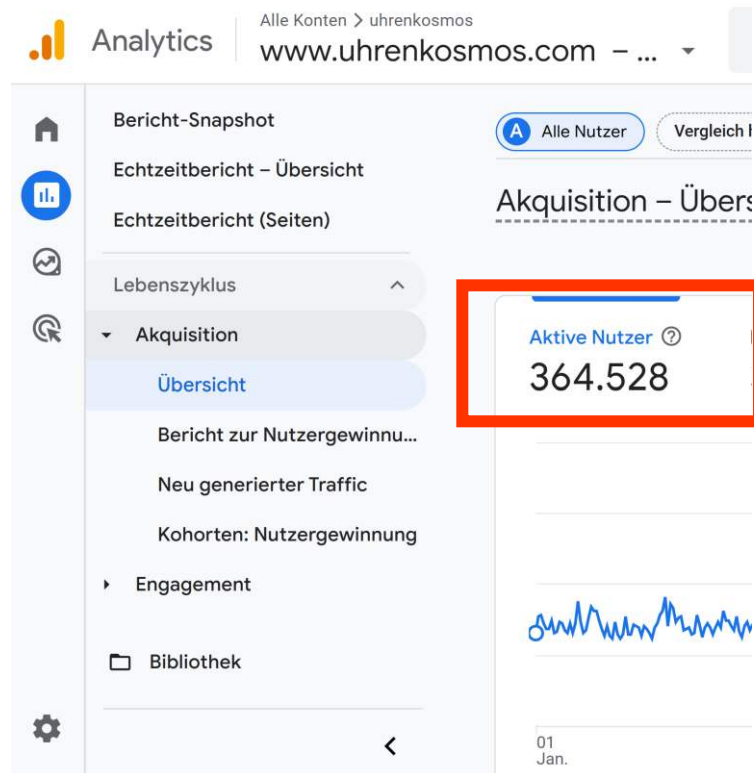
Analytics

Alle Konten > uhrenkosmos
www.uhrenkosmos.com – ...

Bericht-Snapshot
Echtzeitbericht – Übersicht
Echtzeitbericht (Seiten)

Lebenszyklus

Akquisition
Übersicht
Bericht zur Nutzergewinnu...
Neu generierter Traffic
Kohorten: Nutzergewinnung

Engagement

Bibliothek

A Alle Nutzer
Vergleich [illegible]

Akquisition – Übers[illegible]

Aktive Nutzer
364.528

01
Jan.